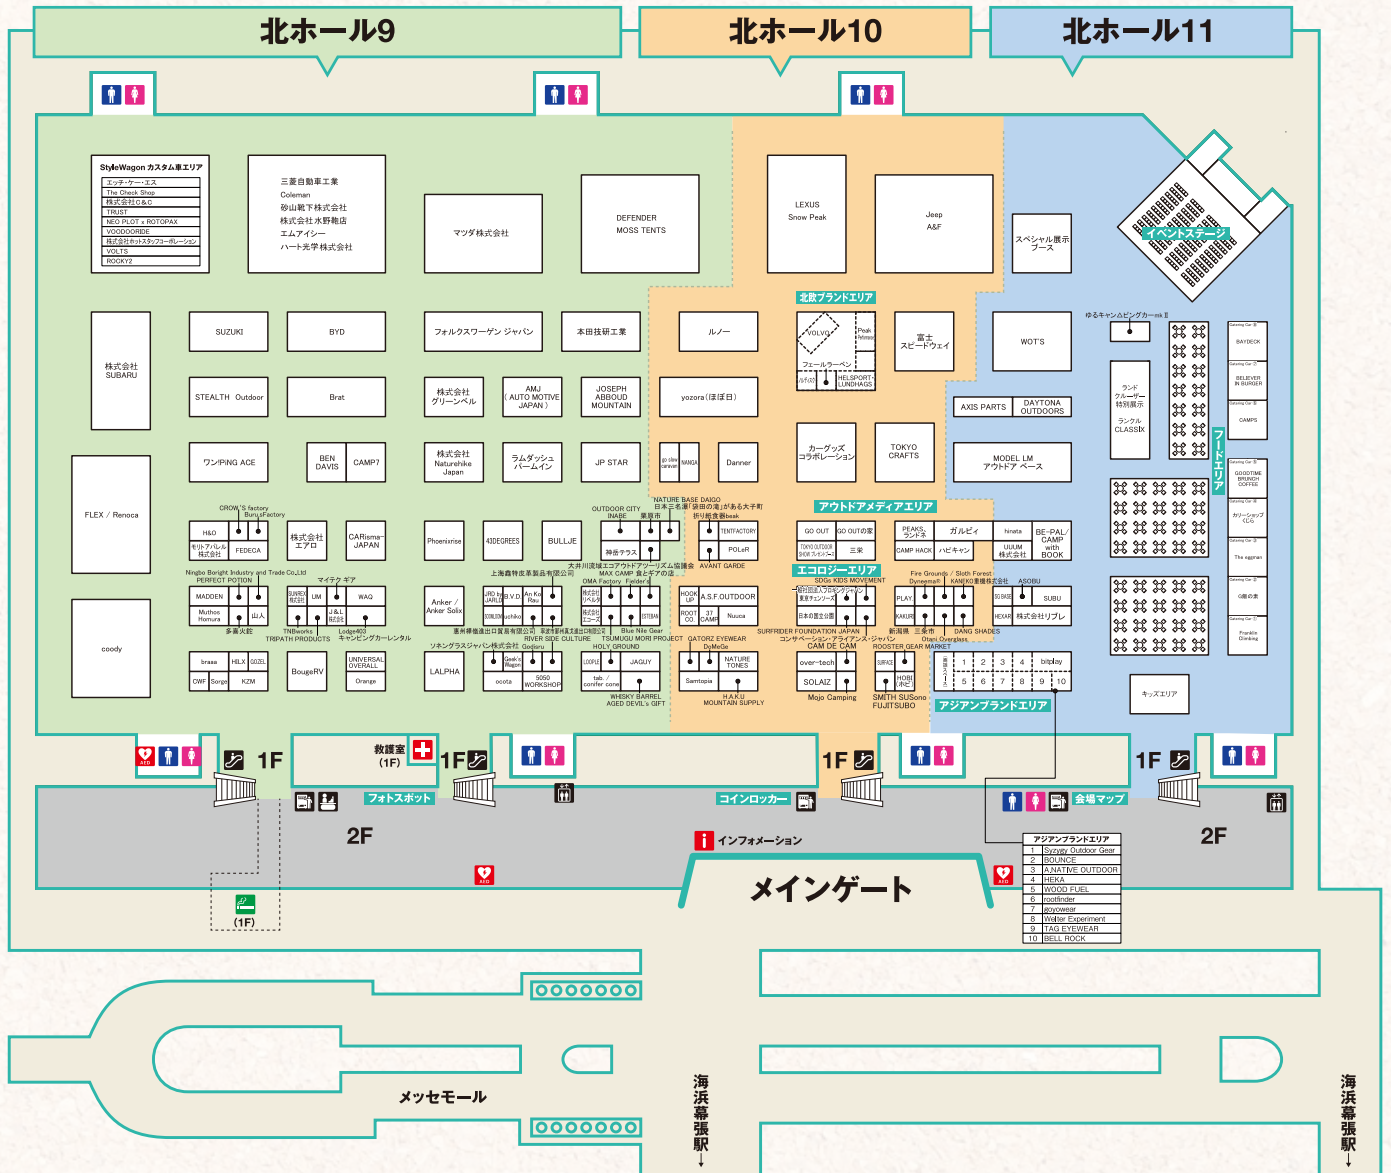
北ホール9

北ホール10

北ホール11

StyleWagon カスタム車エリア
エッチ・ケー・エス
The Check Shop
株式会社C&C
TRUST
NEO PLOT × ROTOPAX
VOODOORIDE
株式会社ホットスタッフコーポレーション
VOLTS
ROCKY2

三菱自動車工業
Coleman
砂山靴下株式会社
株式会社水野鞄店
エムアイシー
ハート光学株式会社

マツダ株式会社

DEFENDER
MOSS TENTS

LEXUS
Snow Peak

Jeep
A&F

スペシャル展示ブース

イベントステージ

株式会社SUBARU

SUZUKI

BYD

フォルクスワーゲン ジャパン

本田技研工業

ルノー

北欧ブランドエリア
VOLVO
Peak Performance
フェールラーベン
HELSPORT・LUNDHAGS

富士スピードウェイ

WOT'S

ゆるキャンΔピンガーmk II

ランドクルーザー特別展示
ランクルCLASSIX

STEALTH Outdoor

Brat

株式会社グリーンベル

AMJ (AUTO MOTIVE JAPAN)

JOSEPH ABBOUD MOUNTAIN

yozora(ほぼ日)

AXIS PARTS

DAYTONA OUTDOORS

フードエリア

BAYDECK
BELIEVER IN BURGER
CAMPS
GOODTIME BRUNCH COFFEE
カリーショップくじら
The eggman
G麺の素
Franklin Climbing

ワンPiNG ACE

BEN DAVIS

CAMP7

株式会社Naturehike Japan

ラムダッシュパームイン

JP STAR

Danner

カーグッズコラボレーション

TOKYO CRAFTS

MODEL LM アウトドア ベース

FLEX / Renoca

CROW'S factory
Buru-Factory
H&O
FEDECA
株式会社エアロ
CARisma JAPAN

Phoenixrise

43DEGREES

BULLJE

OUTDOOR CITY INABE
NATURE BASE DAIGO
日本三名瀑「袋田の滝」がある大子町
栗原市
折り紙食器beak
神岳テラス
TENTFACTORY
POLeR
AVANT GARDE

アウトドアメディアエリア
GO OUT
GO OUTの家
三栄

PEAKS ランドネ
ガルビィ
hinata
BE-PAL/CAMP with BOOK
UUUM株式会社
CAMP HACK
ハピキャン

Ningbo Boright Industry and Trade Co.,Ltd
PERFECT POTION
マイテック ギア
MADDEN
Muthos Homura
山人
多喜火鉢
SUNREX
UM
J&L
WAQ
TNBworks
TRIPATH PRODUCTS
Lodge403
キャンピングカーレンタル

上海鑫特皮革製品有限公司
JRD by JARLD
B.V.D.
An Ko Rau
uchiko

大井川流域エコアウトドアツーリズム協議会
MAX CAMP 食とギアの店
OMA Factory
Fielder's
ESTBAN
Blue Nile Gear
TSUMUGU MORI PROJECT
RIVER SIDE CULTURE
HOLY GROUND

HOOK UP
A.S.F.OUTDOOR
ROOT CO.
37 CAMP
Nuuca
GATORZ EYEWEAR
DyMeGe

エコロジーエリア
SDGs KIDS MOVEMENT
CAM DE CAM
SURFRIDER FOUNDATION JAPAN
コンサベーション・アライアンス・ジャパン

Fire Grounds / Sloth Forest
Dynema®
KANEKO重機株式会社
ASOBU
PLAY
KAKURI
SUBU
株式会社リブレ
新潟県 三条市
DANG SHADES
Otani Overglass
ROOSTER GEAR MARKET

coody

brasa
HILX
GOZEL
CWF
Sorge
KZM

BougeRV

UNIVERSAL OVERALL
Orange

ソネングラスジャパン株式会社
Gooloru
LALPHA
Geek Wagon
ocota
5050 WORKSHOP
LOOPLE
JAGUY
tab.
conifer cone
WHISKY BARREL AGED DEVIL'S GIFT

Samtopia
NATURE TONES
H.A.K.U MOUNTAIN SUPPLY

over-tech
SOLAIZ
Mojo Camping

SMITH SUSono FUJITSUBO

1 2 3 4 bitplay
5 6 7 8 9 10

アジアンブランドエリア

キッズエリア

1F
救護室 (1F)
1F
1F
1F

2F
フォトスポット
コインロッカー
インフォメーション
会場マップ
2F

メインゲート

(1F)

アジアンブランドエリア
| 1 | Syzygy Outdoor Gear |
|---|---|
| 2 | BOUNCE |
| 3 | A.NATIVE OUTDOOR |
| 4 | HEKA |
| 5 | WOOD FUEL |
| 6 | rootfinder |
| 7 | goyowear |
| 8 | Welter Experiment |
| 9 | TAG EYEWEAR |
| 10 | BELL ROCK |

メッセモール

海浜幕張駅

海浜幕張駅